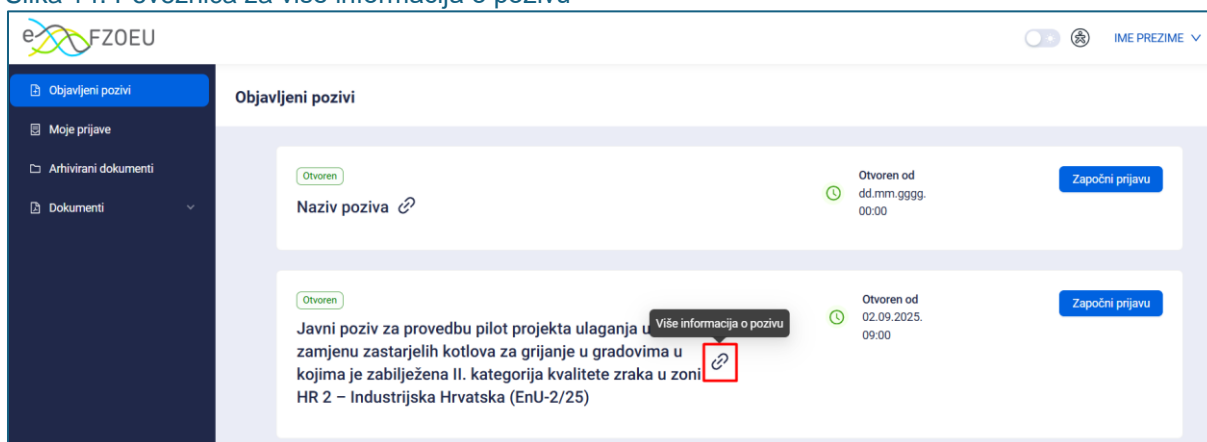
Slika 14: Poveznica za više informacija o pozivu

eFZOEU

IME PREZIME

Objavljeni pozivi
Moje prijave
Arhivirani dokumenti
Dokumenti

Objavljeni pozivi

Otvoren
Naziv poziva

Otvoren od
dd.mm.gggg.
00:00

Započni prijavu

Otvoren
Javni poziv za provedbu pilot projekta ulaganja u zamjenu zastarjelih kotlova za grijanje u gradovima u kojima je zabilježena II. kategorija kvalitete zraka u zoni HR 2 – Industrijska Hrvatska (EnU-2/25)

Više informacija o pozivu

Otvoren od
02.09.2025.
09:00

Započni prijavu